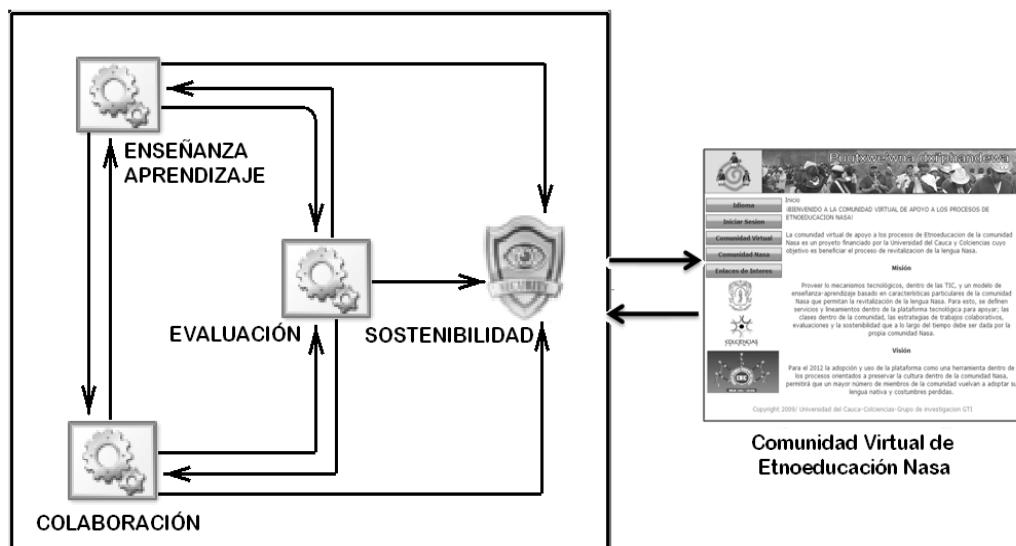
ENSEÑANZA APRENDIZAJE

EVALUACIÓN

SOSTENIBILIDAD

COLABORACIÓN

Puutxwe'wna dxihpnadewa

Idioma

Iniciar Sesion

Comunidad Virtual

Comunidad Nasa

Enlaces de Interes

Inicio
¡BIENVENIDO A LA COMUNIDAD VIRTUAL DE APOYO A LOS PROCESOS DE ETNOEDUCACION NASA!

La comunidad virtual de apoyo a los procesos de Etnoeducacion de la comunidad Nasa es un proyecto financiado por la Universidad del Cauca y Colciencias cuyo objetivo es beneficiar el proceso de revitalizacion de la lengua Nasa.

Misión

Proveer lo mecanismos tecnológicos, dentro de las TIC, y un modelo de enseñanza-aprendizaje basado en caracteristicas particulares de la comunidad Nasa que permitan la revitalización de la lengua Nasa. Para esto, se definen servicios y lineamientos dentro de la plataforma tecnológica para apoyar; las clases dentro de la comunidad, las estrategias de trabajos colaborativos, evaluaciones y la sostenibilidad que a lo largo del tiempo debe ser dada por la propia comunidad Nasa.

COLCIENCIAS

Visión

Para el 2012 la adopción y uso de la plataforma como una herramienta dentro de los procesos orientados a preservar la cultura dentro de la comunidad Nasa, permitirá que un mayor número de miembros de la comunidad vuelvan a adoptar su lengua nativa y costumbres perdidas.

Copyright 2009/ Universidad del Cauca-Colciencias-Grupo de investigacion GTI

Comunidad Virtual de Etnoeducación Nasa